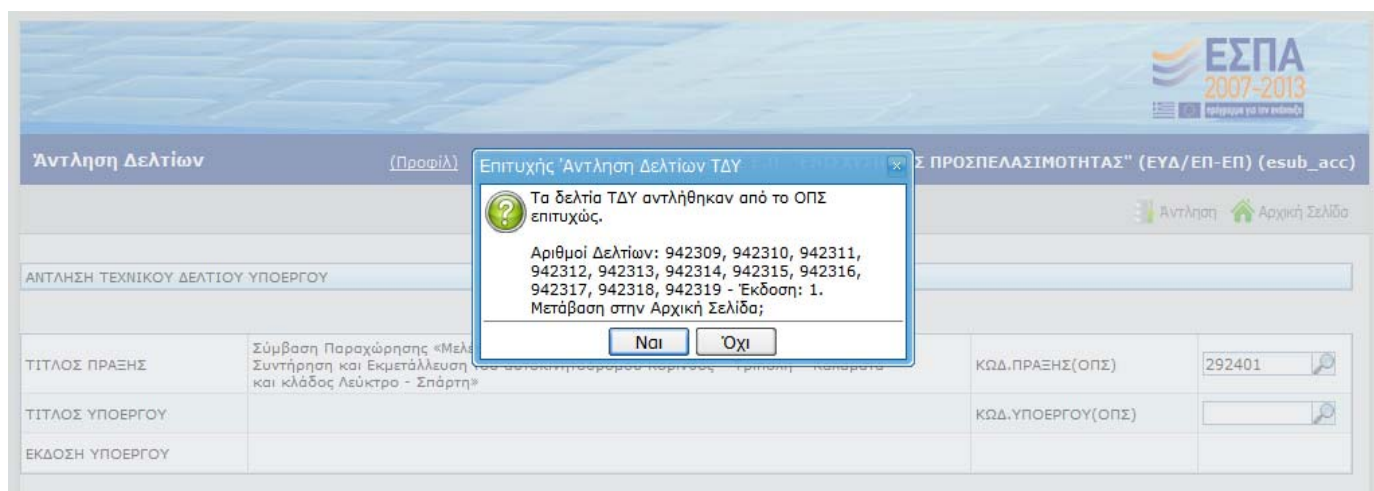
ΕΣΠΑ 2007-2013

πρόγραμμα για την ανάπτυξη

Άντληση Δελτίων

(Προφίλ)

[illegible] Σ ΠΡΟΣΠΕΛΑΣΙΜΟΤΗΤΑΣ" (ΕΥΔ/ΕΠ-ΕΠ) (esub_acc)

Άντληση Αρχική Σελίδα

ΑΝΤΛΗΣΗ ΤΕΧΝΙΚΟΥ ΔΕΛΤΙΟΥ ΥΠΟΕΡΓΟΥ

Επιτυχής Άντληση Δελτίων ΤΔΥ

Τα δελτία ΤΔΥ αντλήθηκαν από το ΟΠΣ επιτυχώς.

Αριθμοί Δελτίων: 942309, 942310, 942311, 942312, 942313, 942314, 942315, 942316, 942317, 942318, 942319 - Έκδοση: 1. Μετάβαση στην Αρχική Σελίδα;

Ναι Όχι

| ΤΙΤΛΟΣ ΠΡΑΞΗΣ | Σύμβαση Παραχώρησης «Μελ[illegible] Συντήρηση και Εκμετάλλευση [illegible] και κλάδος Λεύκτρο - Σπάρτη» | ΚΩΔ.ΠΡΑΞΗΣ(ΟΠΣ) | 292401 |
|---|---|---|---|
| ΤΙΤΛΟΣ ΥΠΟΕΡΓΟΥ | | ΚΩΔ.ΥΠΟΕΡΓΟΥ(ΟΠΣ) | |
| ΕΚΔΟΣΗ ΥΠΟΕΡΓΟΥ | | | |